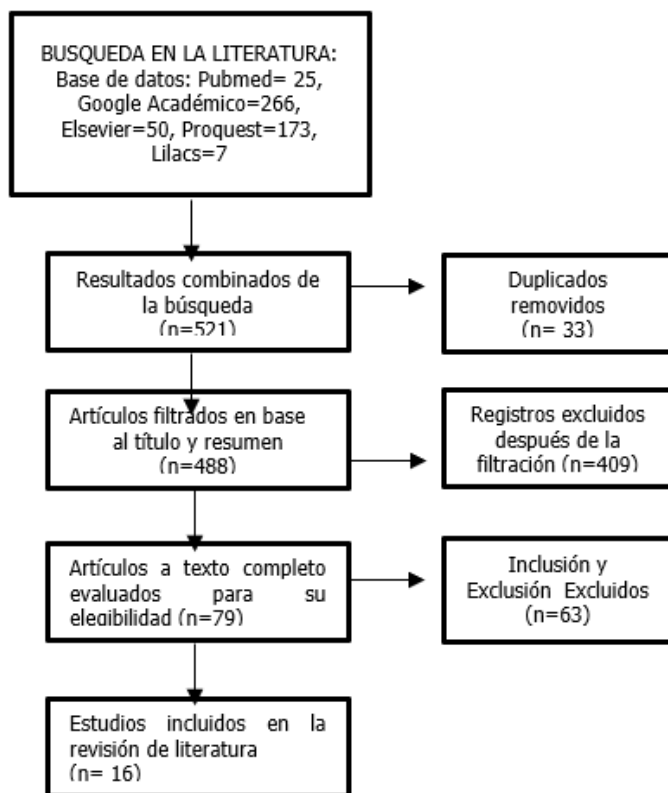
BUSQUEDA EN LA LITERATURA:
Base de datos: Pubmed= 25, Google Académico=266, Elsevier=50, Proquest=173, Lilacs=7

Resultados combinados de la búsqueda (n=521)

Duplicados removidos (n= 33)

Artículos filtrados en base al título y resumen (n=488)

Registros excluidos después de la filtración (n=409)

Artículos a texto completo evaluados para su elegibilidad (n=79)

Inclusión y Exclusión Excluidos (n=63)

Estudios incluidos en la revisión de literatura (n= 16)